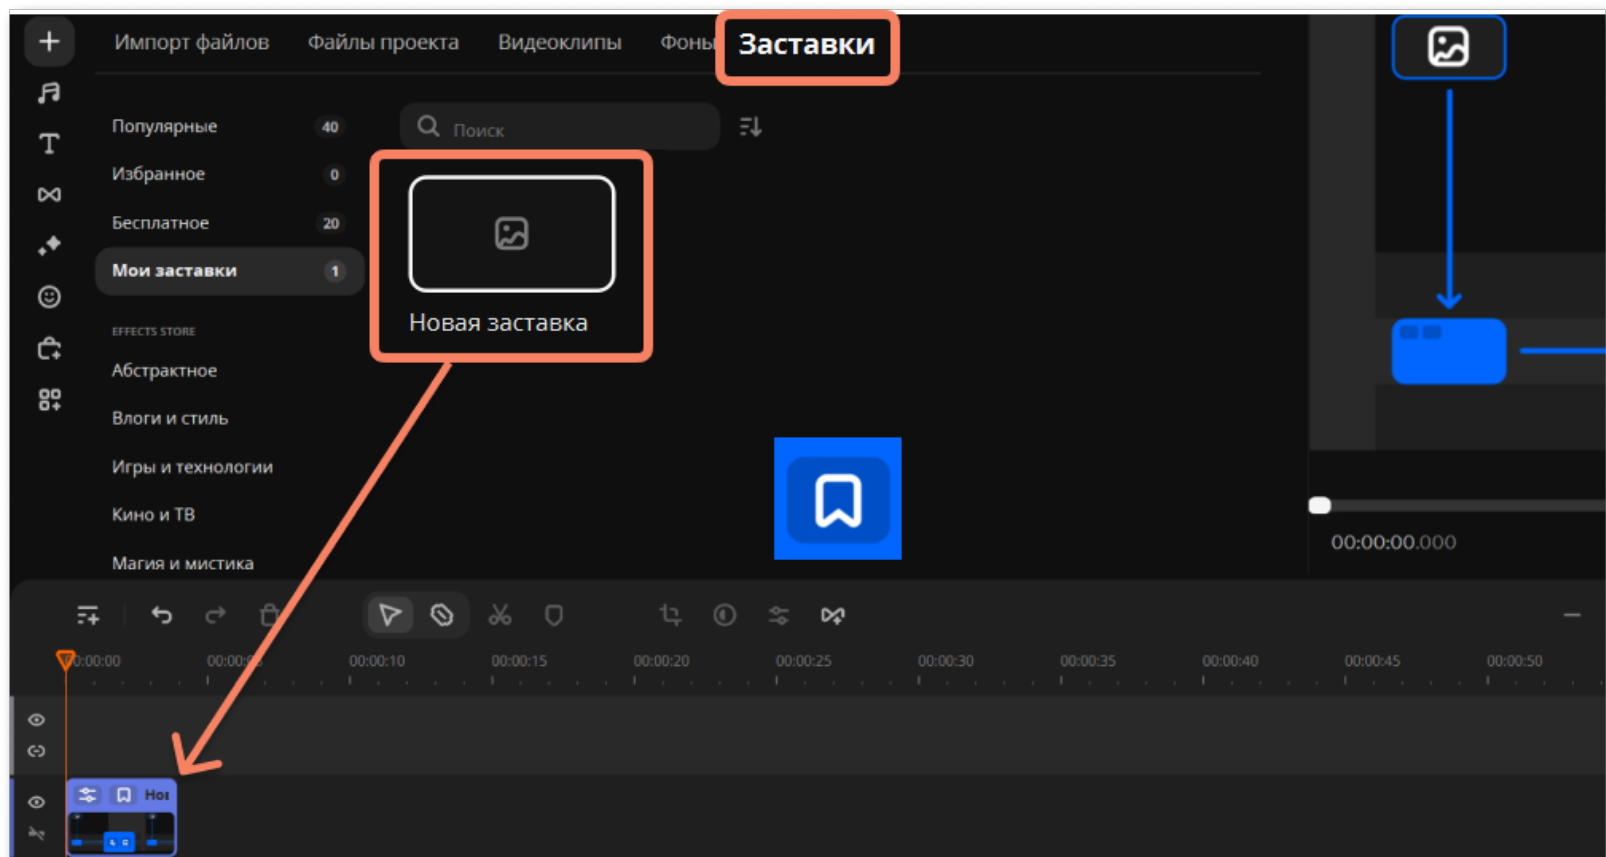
Импорт файлов Файлы проекта Видеоклипы Фоны Заставки

Популярные 40
Избранное 0
Бесплатное 20
Мои заставки 1

EFFECTS STORE
Абстрактное
Влоги и стиль
Игры и технологии
Кино и ТВ
Магия и мистика

Поиск

Новая заставка

00:00:00.000

00:00:00 00:00:05 00:00:10 00:00:15 00:00:20 00:00:25 00:00:30 00:00:35 00:00:40 00:00:45 00:00:50

Но